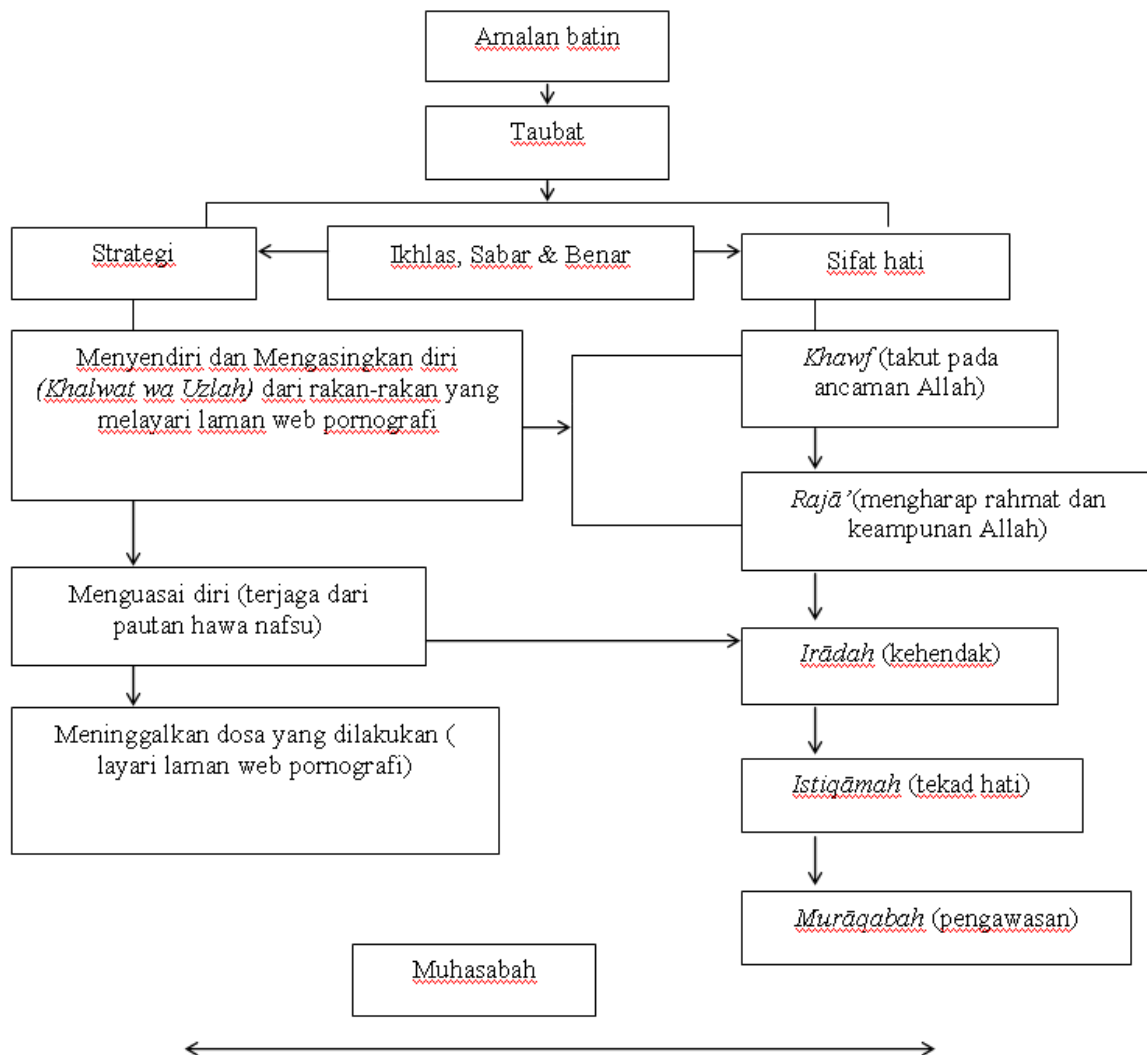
Amalan batin

Taubat

Strategi

Ikhlas, Sabar & Benar

Sifat hati

Menyendiri dan Mengasingkan diri *(Khalwat wa Uzlah)* dari rakan-rakan yang melayari laman web pornografi

*Khawf* (takut pada ancaman Allah)

*Rajā'*(mengharap rahmat dan keampunan Allah)

Menguasai diri (terjaga dari pautan hawa nafsu)

*Irādah* (kehendak)

Meninggalkan dosa yang dilakukan ( layari laman web pornografi)

*Istiqāmah* (tekad hati)

*Murāqabah* (pengawasan)

Muhasabah